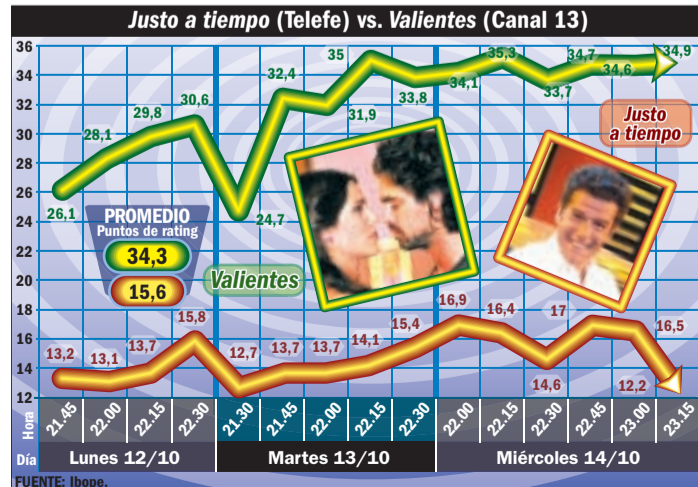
Justo a tiempo (Telefe) vs. Valientes (Canal 13)

36
34
32
30
28
26
24
22
20
18
16
14
12

26,1
28,1
29,8
30,6
24,7
32,4
35
31,9
33,8
34,1
35,3
33,7
34,7
34,6
34,9

Justo a tiempo

PROMEDIO
Puntos de rating
34,3
15,6

Valientes

13,2
13,1
13,7
15,8
12,7
13,7
13,7
14,1
15,4
16,9
16,4
14,6
17
12,2
16,5

| Hora | 21.45 | 22.00 | 22.15 | 22.30 | 21.30 | 21.45 | 22.00 | 22.15 | 22.30 | 22.00 | 22.15 | 22.30 | 22.45 | 23.00 | 23.15 |
|---|---|---|---|---|---|---|---|---|---|---|---|---|---|---|---|
| Día | Lunes 12/10 | | | | Martes 13/10 | | | | | Miércoles 14/10 | | | | | |

FUENTE: Ibope.